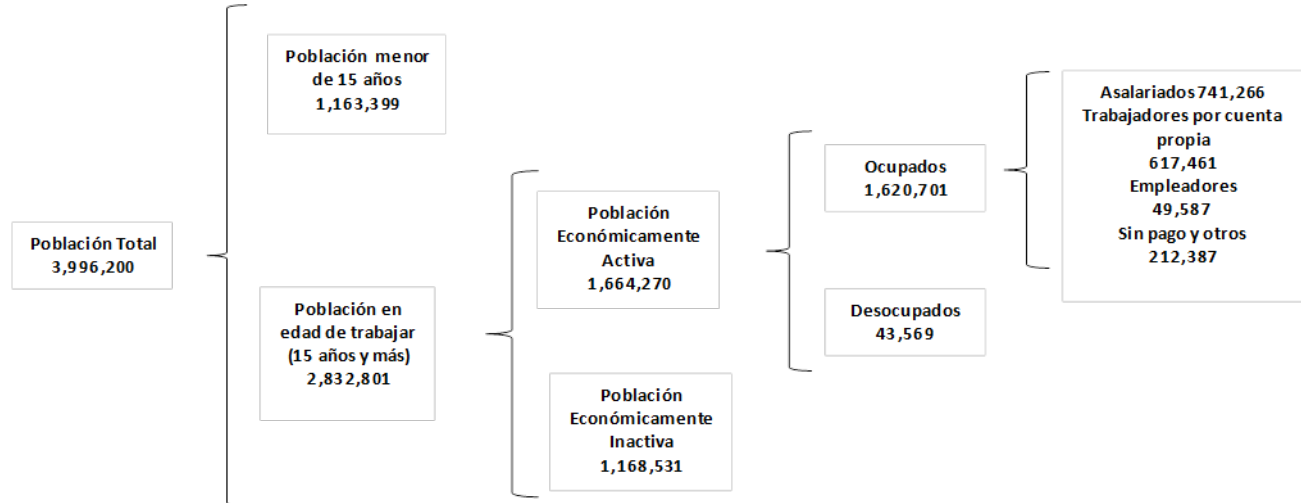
Población Total
3,996,200

Población menor de 15 años
1,163,399

Población en edad de trabajar (15 años y más)
2,832,801

Población Económicamente Activa
1,664,270

Población Económicamente Inactiva
1,168,531

Ocupados
1,620,701

Desocupados
43,569

Asalariados 741,266
Trabajadores por cuenta propia
617,461
Empleadores
49,587
Sin pago y otros
212,387